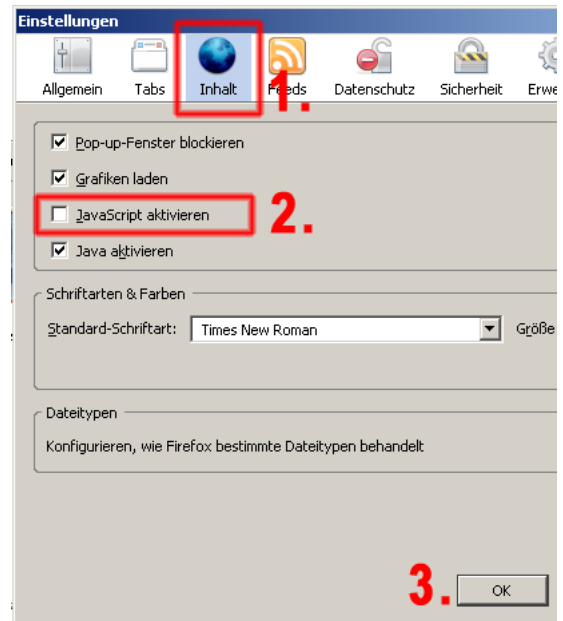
Einstellungen

Allgemein Tabs Inhalt 1. Feeds Datenschutz Sicherheit Erwe

Pop-up-Fenster blockieren

Grafiken laden

JavaScript aktivieren 2.

Java aktivieren

Schriftarten & Farben

Standard-Schriftart: Times New Roman Größe

Dateitypen

Konfigurieren, wie Firefox bestimmte Dateitypen behandelt

3. OK